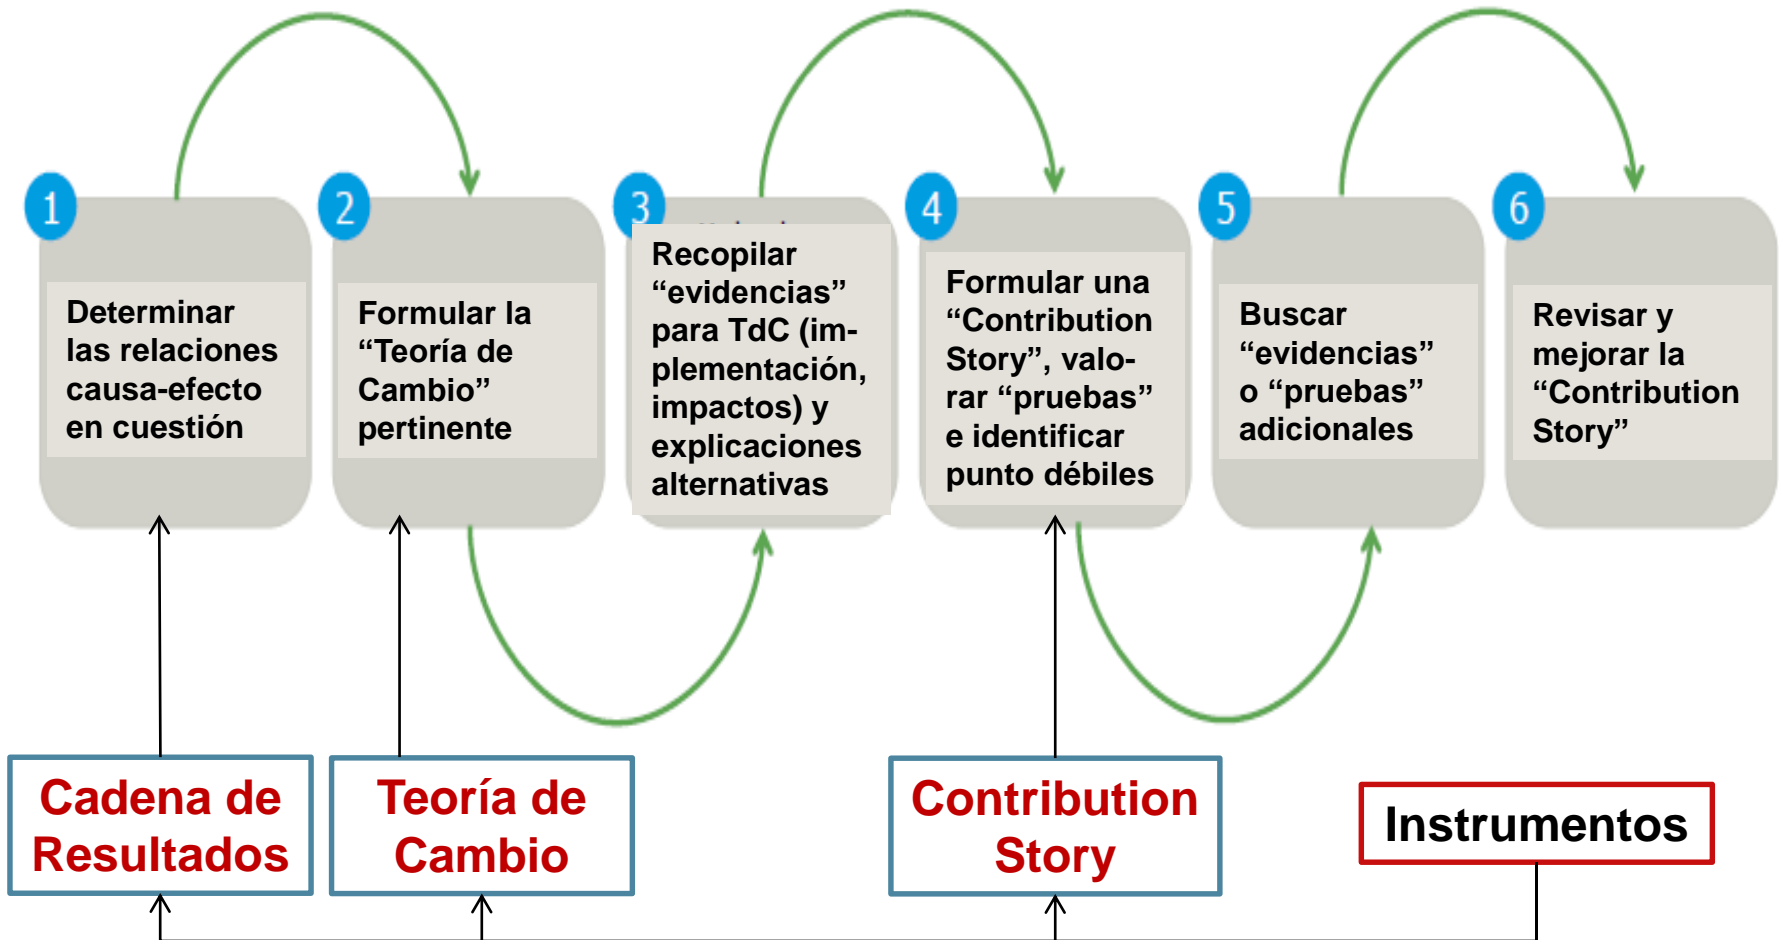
1

Determinar las relaciones causa-efecto en cuestión

2

Formular la “Teoría de Cambio” pertinente

3

Recopilar “evidencias” para TdC (implementación, impactos) y explicaciones alternativas

4

Formular una “Contribution Story”, valorar “pruebas” e identificar punto débiles

5

Buscar “evidencias” o “pruebas” adicionales

6

Revisar y mejorar la “Contribution Story”

Cadena de Resultados

Teoría de Cambio

Contribution Story

Instrumentos